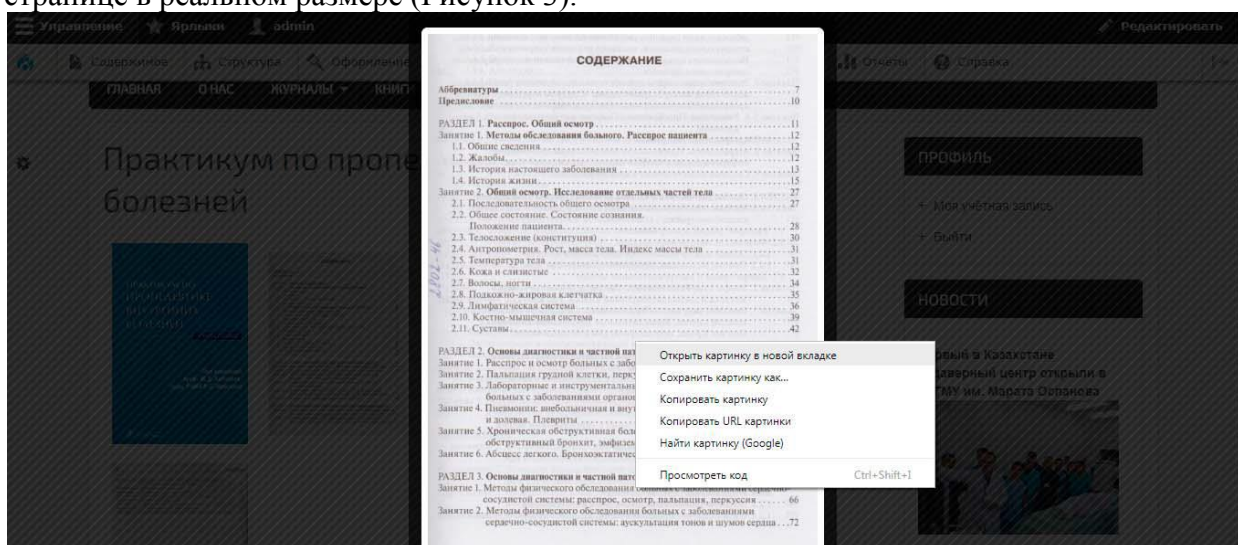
странице в реальном размере (Рисунок 5).

Управление Ярлыки admin Редактировать

Содержимое Структура Оформление Отчеты Справка

ГЛАВНАЯ О НАС ЖУРНАЛЫ КНИГ

Практикум по пропе болезней

СОДЕРЖАНИЕ

Аббревиатуры .......... 7
Предисловие .......... 10

РАЗДЕЛ 1. Расспрос. Общий осмотр .......... 11
Занятие 1. Методы обследования больного. Расспрос пациента .......... 12
1.1. Общие сведения .......... 12
1.2. Жалобы .......... 12
1.3. История настоящего заболевания .......... 13
1.4. История жизни .......... 15
Занятие 2. Общий осмотр. Исследование отдельных частей тела .......... 27
2.1. Последовательность общего осмотра .......... 27
2.2. Общее состояние. Состояние сознания. Положение пациента .......... 28
2.3. Телосложение (конституция) .......... 30
2.4. Антропометрия. Рост, масса тела. Индекс массы тела .......... 31
2.5. Температура тела .......... 31
2.6. Кожа и слизистые .......... 32
2.7. Волосы, ногти .......... 34
2.8. Подкожно-жировая клетчатка .......... 35
2.9. Лимфатическая система .......... 36
2.10. Костно-мышечная система .......... 39
2.11. Суставы .......... 42

РАЗДЕЛ 2. Основы диагностики и частной пат
Занятие 1. Расспрос и осмотр больных с забо
Занятие 2. Пальпация грудной клетки, перку
Занятие 3. Лабораторные и инструментальны больных с заболеваниями органов
Занятие 4. Пневмонии: внебольничная и вну и долевая. Плевриты
Занятие 5. Хроническая обструктивная бол обструктивный бронхит, эмфизе
Занятие 6. Абсцесс легкого. Бронхоэктатиче

РАЗДЕЛ 3. Основы диагностики и частной пато
Занятие 1. Методы физического обследования больных с заболеваниями сердечно-сосудистой системы: расспрос, осмотр, пальпация, перкуссия .......... 66
Занятие 2. Методы физического обследования больных с заболеваниями сердечно-сосудистой системы: аускультация тонов и шумов сердца .......... 72

Открыть картинку в новой вкладке
Сохранить картинку как...
Копировать картинку
Копировать URL картинки
Найти картинку (Google)
Просмотреть код Ctrl+Shift+I

ПРОФИЛЬ
Моя учётная запись
Выйти

НОВОСТИ
вый в Казахстане дверный центр открыли в ГМУ им. Марата Оспанова